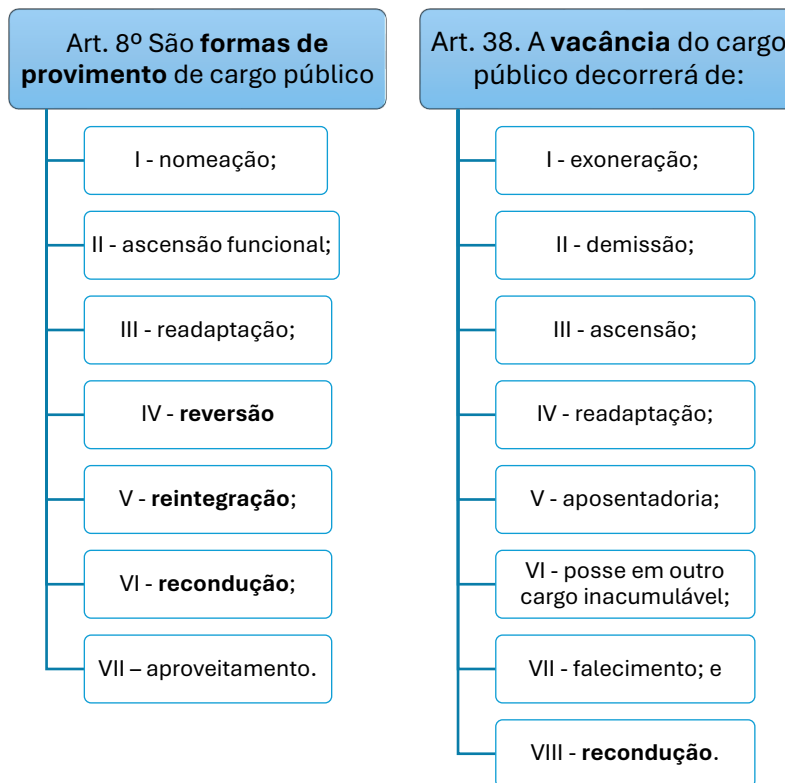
Art. 8º São **formas de provimento** de cargo público

I - nomeação;

II - ascensão funcional;

III - readaptação;

IV - **reversão**

V - **reintegração**;

VI - **recondução**;

VII – aproveitamento.

Art. 38. A **vacância** do cargo público decorrerá de:

I - exoneração;

II - demissão;

III - ascensão;

IV - readaptação;

V - aposentadoria;

VI - posse em outro cargo inacumulável;

VII - falecimento; e

VIII - **recondução**.